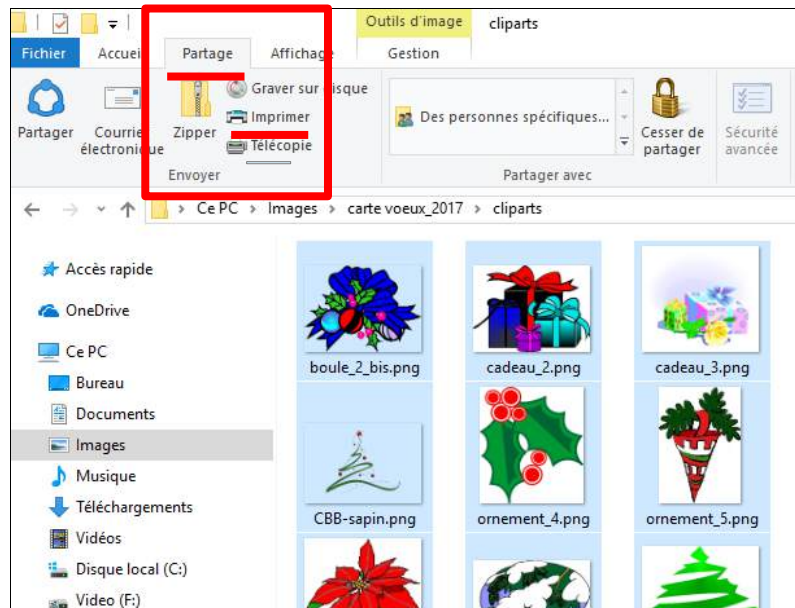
Outils d'image
cliparts
Fichier
Accueil
Partage
Affichage
Gestion
Partager
Courrier électronique
Zipper
Graver sur disque
Imprimer
Télécopie
Envoyer
Des personnes spécifiques...
Partager avec
Cesser de partager
Sécurité avancée
Ce PC > Images > carte voeux_2017 > cliparts
Accès rapide
OneDrive
Ce PC
Bureau
Documents
Images
Musique
Téléchargements
Vidéos
Disque local (C:)
Video (F:)
boule_2_bis.png
cadeau_2.png
cadeau_3.png
CBB-sapin.png
ornement_4.png
ornement_5.png